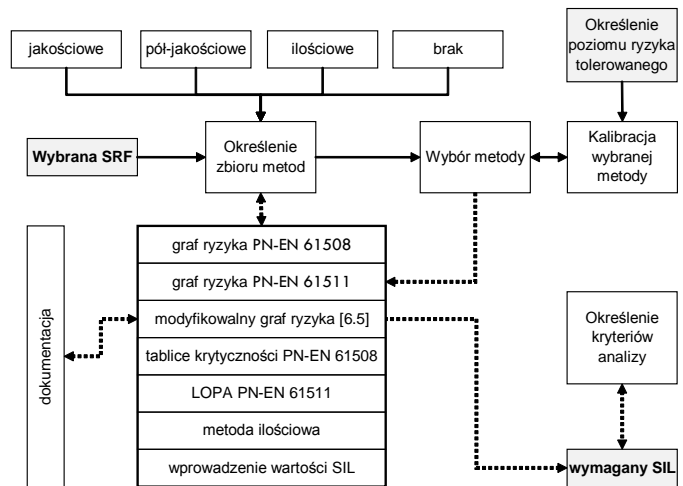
jakościowe

pół-jakościowe

ilościowe

brak

Określenie poziomu ryzyka tolerowanego

Wybrana SRF

Określenie zbioru metod

Wybór metody

Kalibracja wybranej metody

dokumentacja

graf ryzyka PN-EN 61508

graf ryzyka PN-EN 61511

modyfikowalny graf ryzyka [6.5]

tablice krytyczności PN-EN 61508

LOPA PN-EN 61511

metoda ilościowa

wprowadzenie wartości SIL

Określenie kryteriów analizy

wymagany SIL